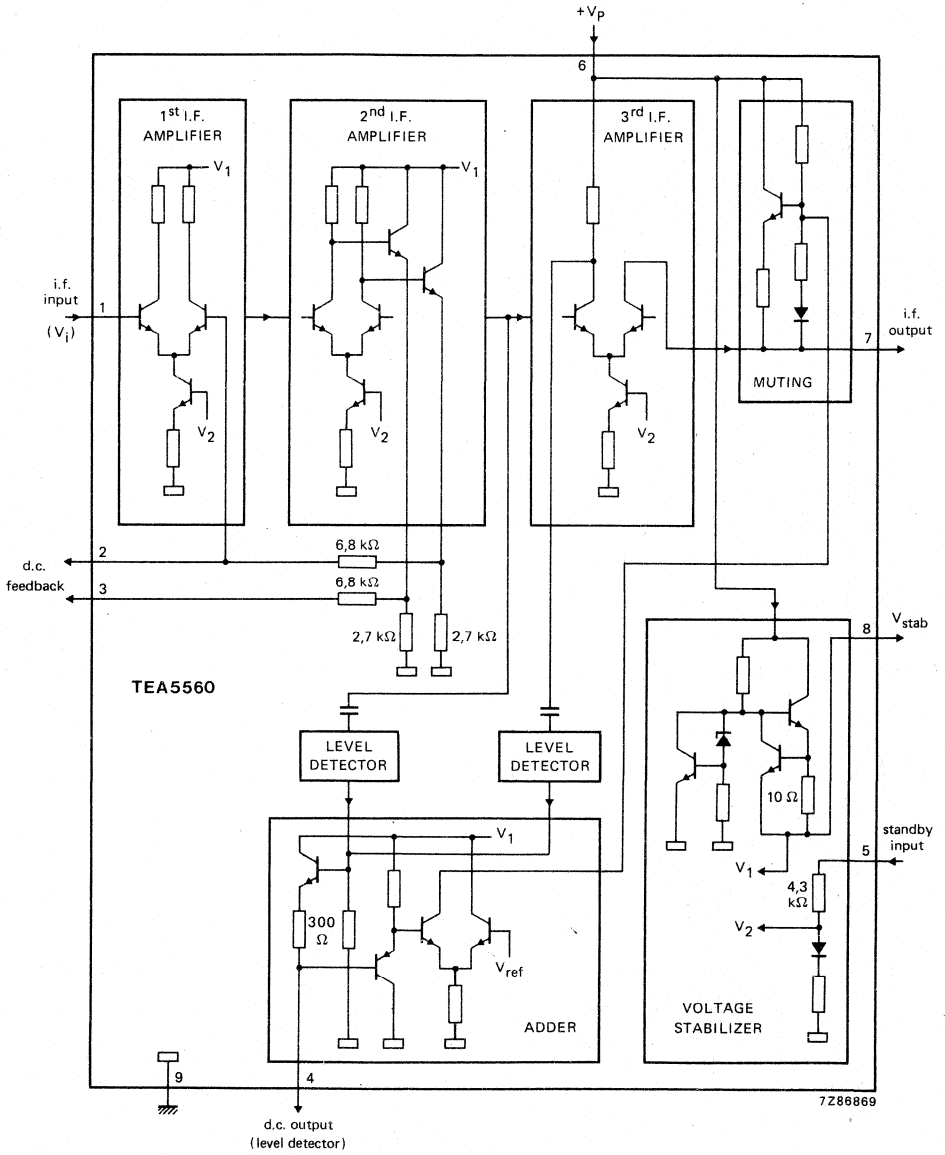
$+V_P$

6

$1^{st}$ I.F. AMPLIFIER

$V_1$

$2^{nd}$ I.F. AMPLIFIER

$V_1$

$3^{rd}$ I.F. AMPLIFIER

i.f. input

1

($V_i$)

$V_2$

$V_2$

$V_2$

MUTING

7

i.f. output

d.c.

2

6,8 kΩ

feedback

3

6,8 kΩ

2,7 kΩ

2,7 kΩ

8

$V_{stab}$

TEA5560

LEVEL DETECTOR

LEVEL DETECTOR

10 Ω

$V_1$

$V_1$

5

standby input

4,3 kΩ

300 Ω

$V_2$

$V_{ref}$

VOLTAGE STABILIZER

ADDER

9

4

d.c. output (level detector)

7Z86869